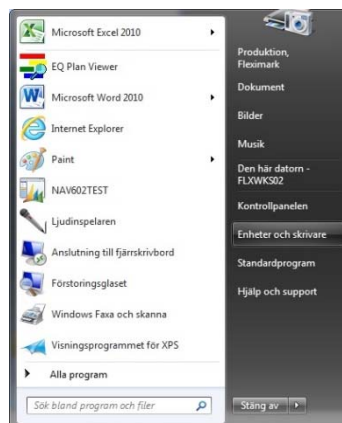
Microsoft Excel 2010
EQ Plan Viewer
Microsoft Word 2010
Internet Explorer
Paint
NAV602TEST
Ljudinspelaren
Anslutning till fjärrskrivbord
Förstoringsglaset
Windows Faxa och skanna
Visningsprogrammet för XPS
Alla program
Sök bland program och filer

Produktion, Fleximark
Dokument
Bilder
Musik
Den här datorn - FLXWKS02
Kontrollpanelen
Enheter och skrivare
Standardprogram
Hjälp och support
Stäng av